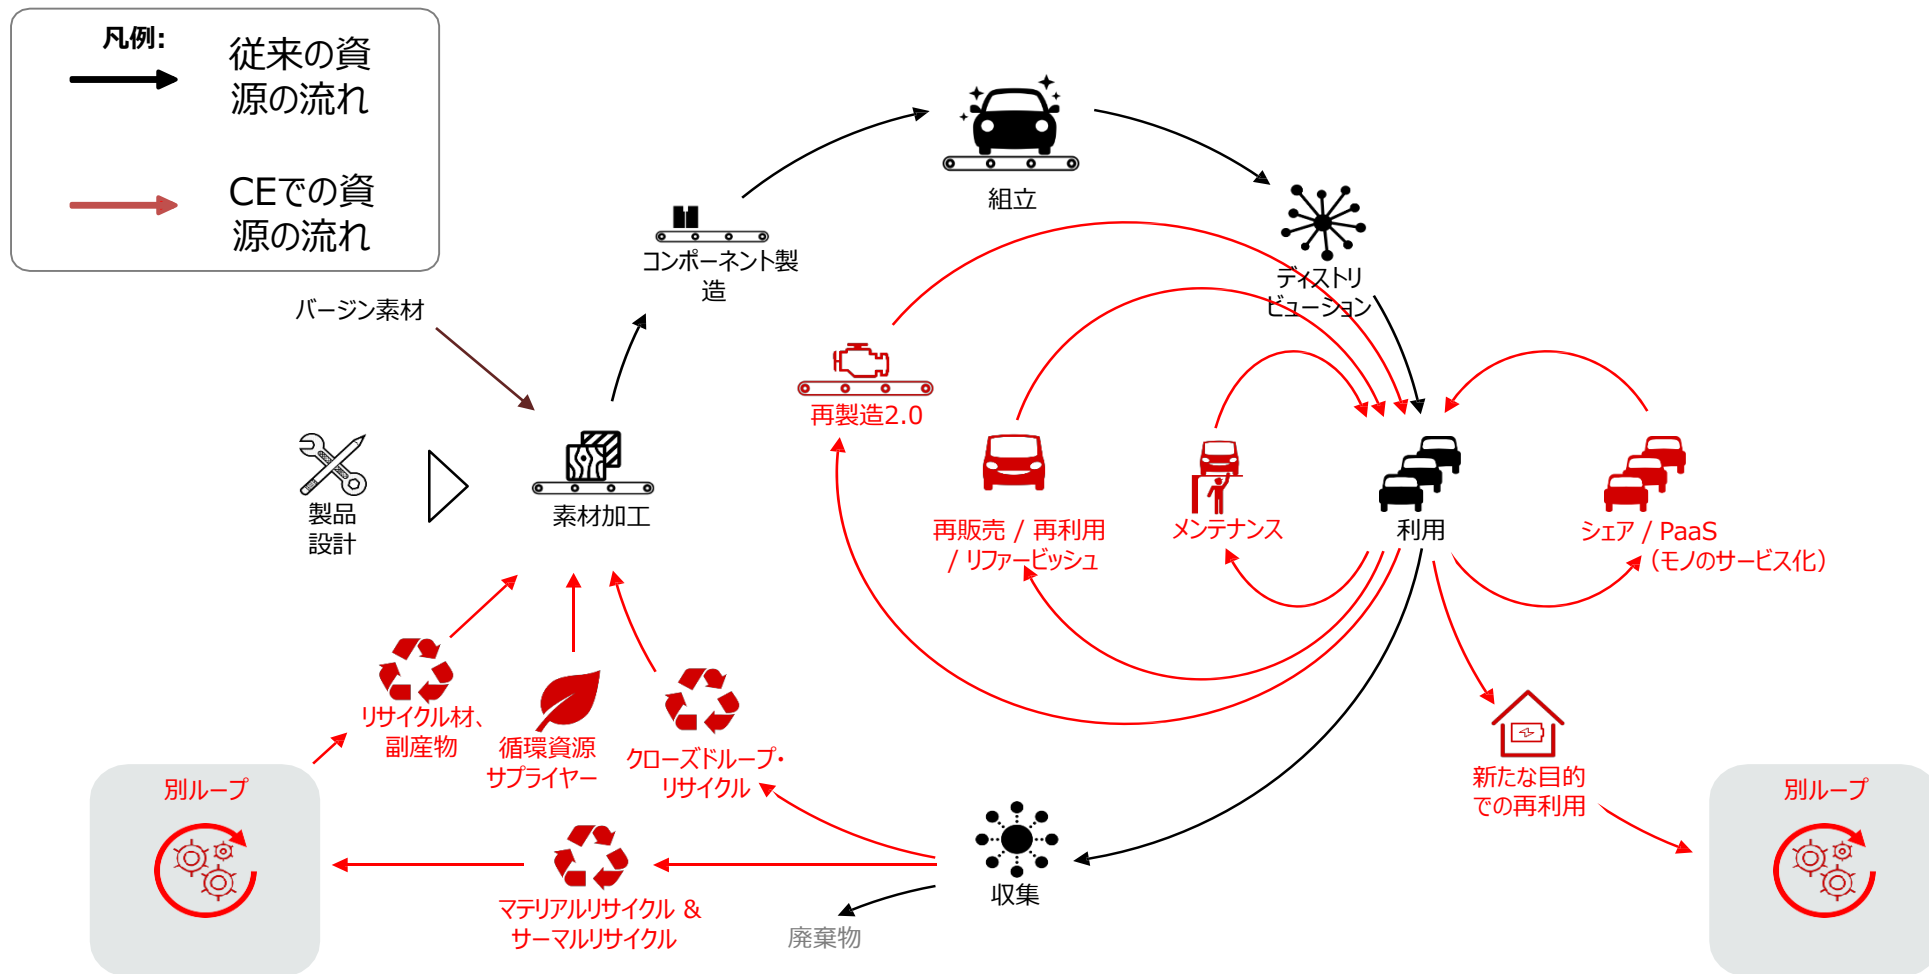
凡例:

従来の資源の流れ

CEでの資源の流れ

バージン素材

製品設計

素材加工

コンポーネント製造

組立

ディストリビューション

再製造2.0

再販売 / 再利用 / リファービッシュ

メンテナンス

利用

シェア / PaaS (モノのサービス化)

新たな目的での再利用

別ループ

リサイクル材、副産物

循環資源サプライヤー

クローズドループ・リサイクル

マテリアルリサイクル & サーマルリサイクル

収集

廃棄物

別ループ